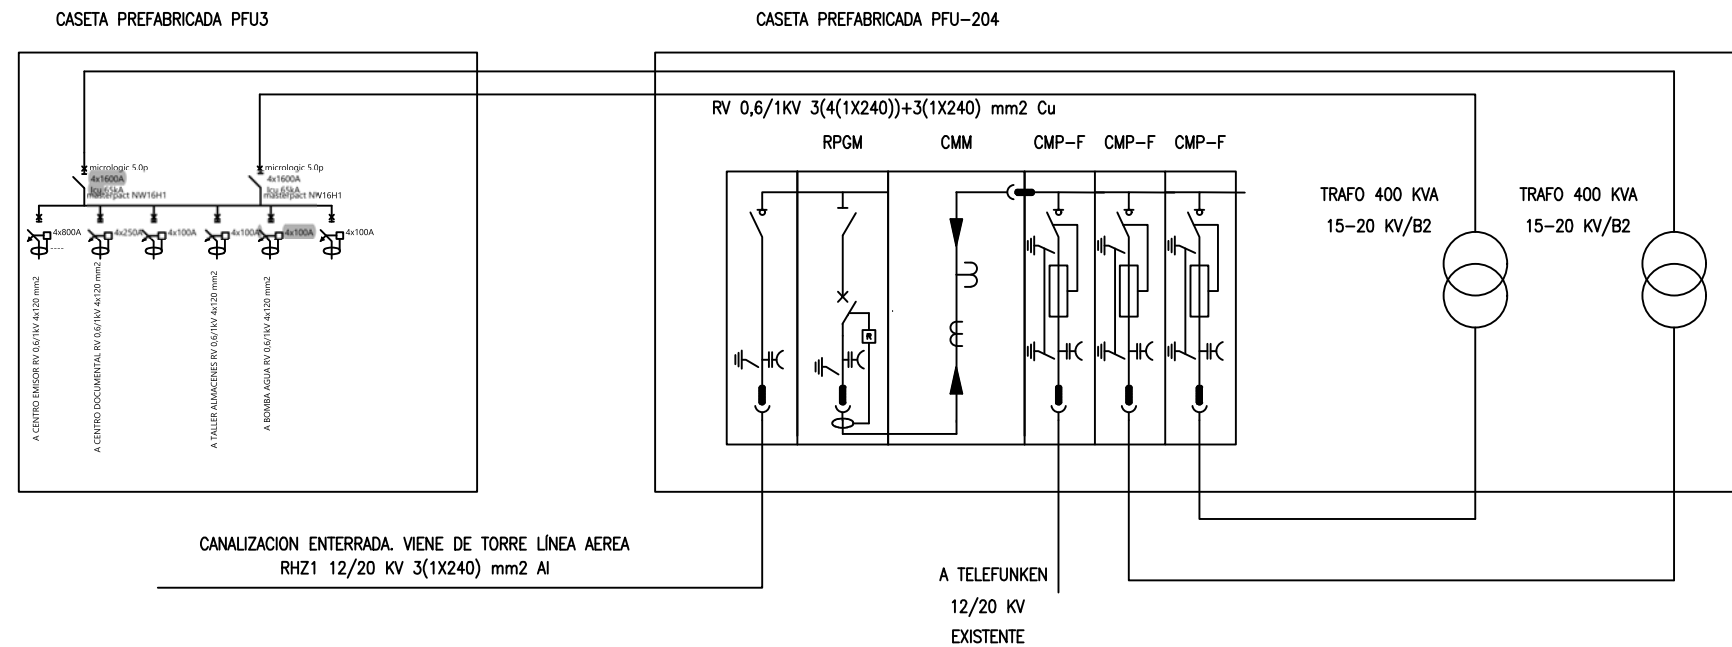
CASETA PREFABRICADA PFU3

CASETA PREFABRICADA PFU-204

RV 0,6/1KV 3(4(1X240))+3(1X240) mm2 Cu

micrologic 5.0p
4x1600A
Icu 65kA
masterpact NW16H1

micrologic 5.0p
4x1600A
Icu 65kA
masterpact NW16H1

4x800A
4x250A
4x100A
4x100A
4x100A
4x100A

A CENTRO EMISOR RV 0,6/1kV 4x120 mm2
A CENTRO DOCUMENTAL RV 0,6/1kV 4x120 mm2
A TALLER ALMACENES RV 0,6/1kV 4x120 mm2
A BOMBA AGUA RV 0,6/1kV 4x120 mm2

RPGM
CMM
CMP-F
CMP-F
CMP-F

R

TRAFO 400 KVA
15-20 KV/B2

TRAFO 400 KVA
15-20 KV/B2

CANALIZACION ENTERRADA. VIENE DE TORRE LÍNEA AEREA
RHZ1 12/20 KV 3(1X240) mm2 Al

A TELEFUNKEN
12/20 KV
EXISTENTE